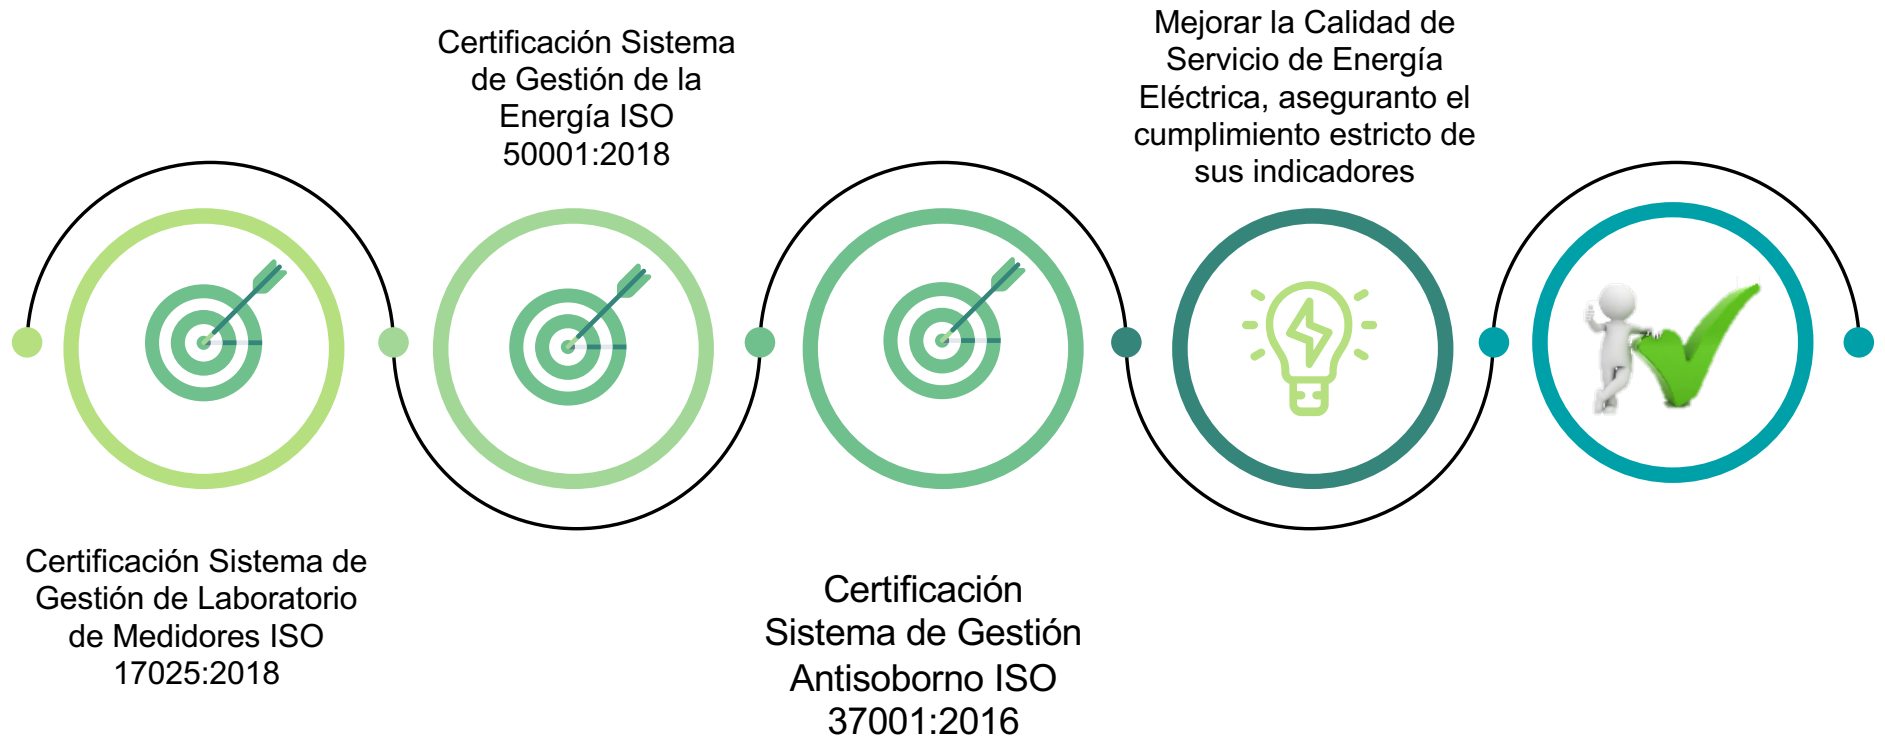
Certificación Sistema de Gestión de la Energía ISO 50001:2018

Mejorar la Calidad de Servicio de Energía Eléctrica, asegurando el cumplimiento estricto de sus indicadores

Certificación Sistema de Gestión de Laboratorio de Medidores ISO 17025:2018

Certificación Sistema de Gestión Antisoborno ISO 37001:2016